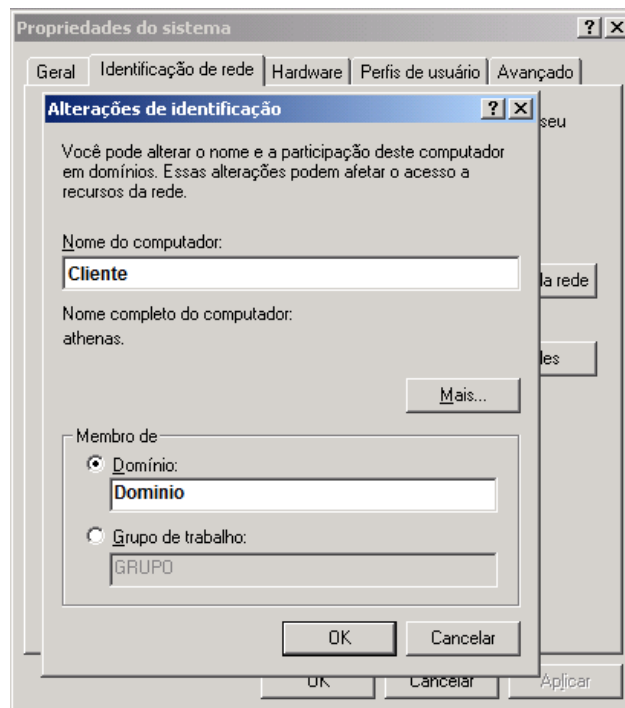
Propriedades do sistema ? X

Geral | Identificação de rede | Hardware | Perfis de usuário | Avançado

Alterações de identificação ? X

seu

Você pode alterar o nome e a participação deste computador em domínios. Essas alterações podem afetar o acesso a recursos da rede.

Nome do computador:

Cliente

la rede

Nome completo do computador:

athenas.

les

Mais...

Membro de

Domínio:

Dominio

Grupo de trabalho:

GRUPO

OK

Cancelar

OK

Cancelar

Aplicar